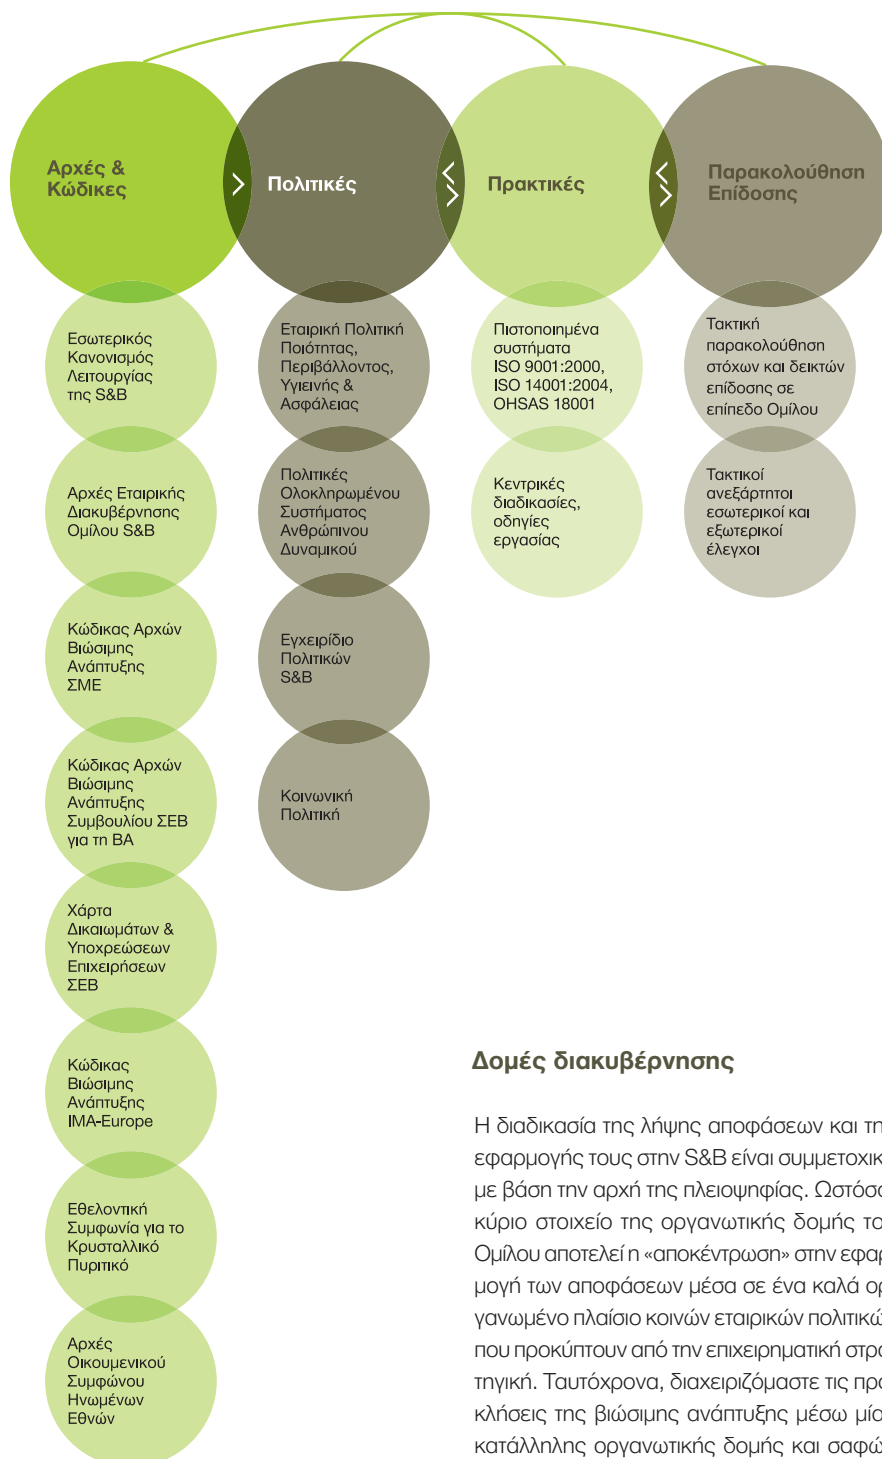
Αρχές & Κώδικες

Πολιτικές

Πρακτικές

Παρακολούθηση Επίδοσης

Εσωτερικός Κανονισμός Λειτουργίας της S&B

Αρχές Εταιρικής Διακυβέρνησης Ομίλου S&B

Κώδικας Αρχών Βιώσιμης Ανάπτυξης ΣΜΕ

Κώδικας Αρχών Βιώσιμης Ανάπτυξης Συμβουλίου ΣΕΒ για τη ΒΑ

Χάρτα Δικαιωμάτων & Υποχρεώσεων Επιχειρήσεων ΣΕΒ

Κώδικας Βιώσιμης Ανάπτυξης IMA-Europe

Εθελοντική Συμφωνία για το Κρυσταλλικό Πυριτικό

Αρχές Οικουμενικού Συμφώνου Ηνωμένων Εθνών

Εταιρική Πολιτική Ποιότητας, Περιβάλλοντος, Υγιεινής & Ασφάλειας

Πολιτικές Ολοκληρωμένου Συστήματος Ανθρώπινου Δυναμικού

Εγχειρίδιο Πολιτικών S&B

Κοινωνική Πολιτική

Πιστοποιημένα συστήματα ISO 9001:2000, ISO 14001:2004, OHSAS 18001

Κεντρικές διαδικασίες, οδηγίες εργασίας

Τακτική παρακολούθηση στόχων και δεικτών επίδοσης σε επίπεδο Ομίλου

Τακτικοί ανεξάρτητοι εσωτερικοί και εξωτερικοί έλεγχοι

Δομές διακυβέρνησης

Η διαδικασία της λήψης αποφάσεων και τ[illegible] εφαρμογής τους στην S&B είναι συμμετοχικ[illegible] με βάση την αρχή της πλειοψηφίας. Ωστόσ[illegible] κύριο στοιχείο της οργανωτικής δομής το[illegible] Ομίλου αποτελεί η «αποκέντρωση» στην εφαρ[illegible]μογή των αποφάσεων μέσα σε ένα καλά ο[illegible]γανωμένο πλαίσιο κοινών εταιρικών πολιτικ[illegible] που προκύπτουν από την επιχειρηματική στρα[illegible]τηγική. Ταυτόχρονα, διαχειριζόμαστε τις πρ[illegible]κλήσεις της βιώσιμης ανάπτυξης μέσω μία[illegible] κατάλληλης οργανωτικής δομής και σαφ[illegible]